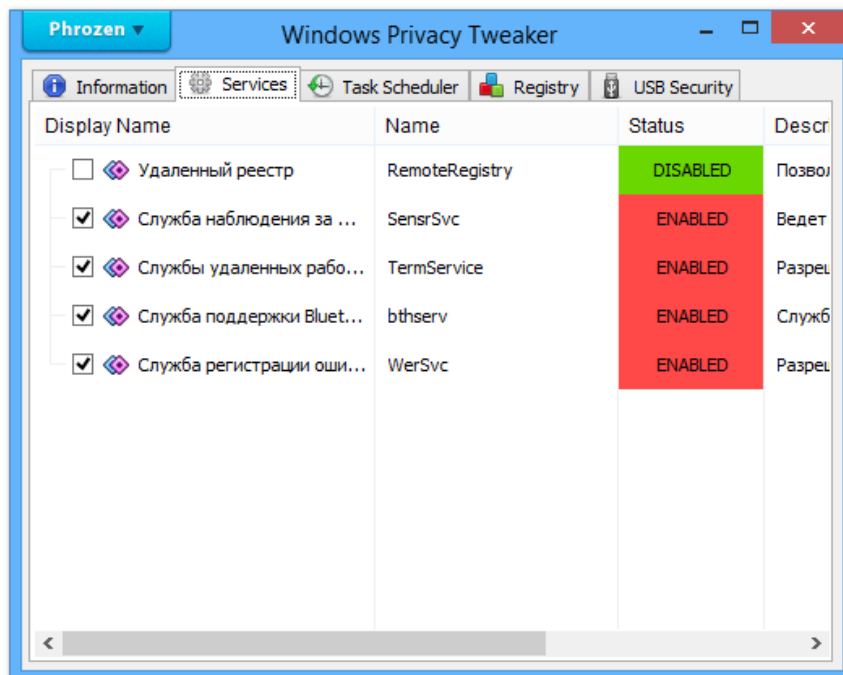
Phrozen ▾

Windows Privacy Tweaker

Information | Services | Task Scheduler | Registry | USB Security

| Display Name | Name | Status | Descr |
|---|---|---|---|
| Удаленный реестр | RemoteRegistry | DISABLED | Позвол |
| Служба наблюдения за ... | SensrSvc | ENABLED | Ведет |
| Службы удаленных рабо... | TermService | ENABLED | Разрец |
| Служба поддержки Bluet... | bthserv | ENABLED | Служб |
| Служба регистрации оши... | WerSvc | ENABLED | Разрец |